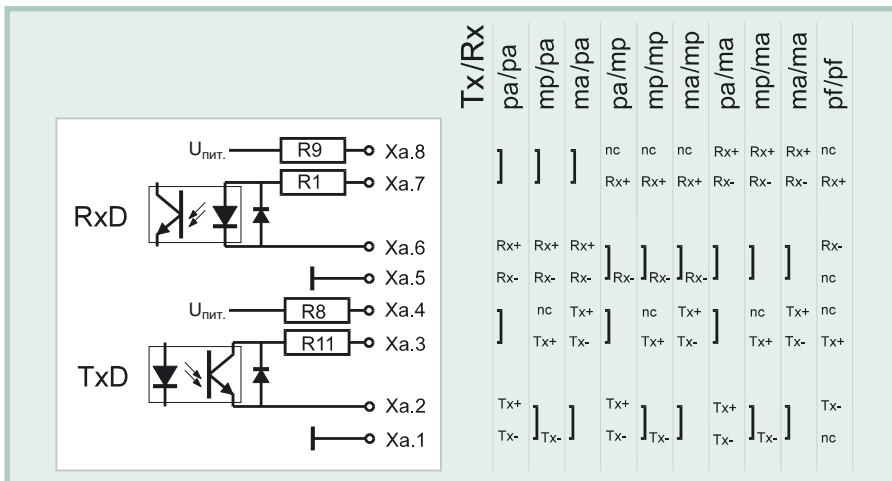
$U_{пит.}$ R9 Xa.8
R1 Xa.7
RxD
Xa.6
Xa.5
$U_{пит.}$ R8 Xa.4
R11 Xa.3
TxD
Xa.2
Xa.1

| Tx/Rx | pa/pa | mp/pa | ma/pa | pa/mp | mp/mp | ma/mp | pa/ma | mp/ma | ma/ma | pf/pf |
|---|---|---|---|---|---|---|---|---|---|---|
| Xa.8 | ] | ] | ] | nc | nc | nc | Rx+ | Rx+ | Rx+ | nc |
| Xa.7 | | | | Rx+ | Rx+ | Rx+ | Rx- | Rx- | Rx- | Rx+ |
| Xa.6 | Rx+ | Rx+ | Rx+ | ] | ] | ] | ] | ] | ] | Rx- |
| Xa.5 | Rx- | Rx- | Rx- | Rx- | Rx- | Rx- | | | | nc |
| Xa.4 | ] | nc | Tx+ | ] | nc | Tx+ | ] | nc | Tx+ | nc |
| Xa.3 | | Tx+ | Tx- | | Tx+ | Tx- | | Tx+ | Tx- | Tx+ |
| Xa.2 | Tx+ | ] | ] | Tx+ | ] | ] | Tx+ | ] | ] | Tx- |
| Xa.1 | Tx- | Tx- | | Tx- | Tx- | | Tx- | Tx- | | nc |